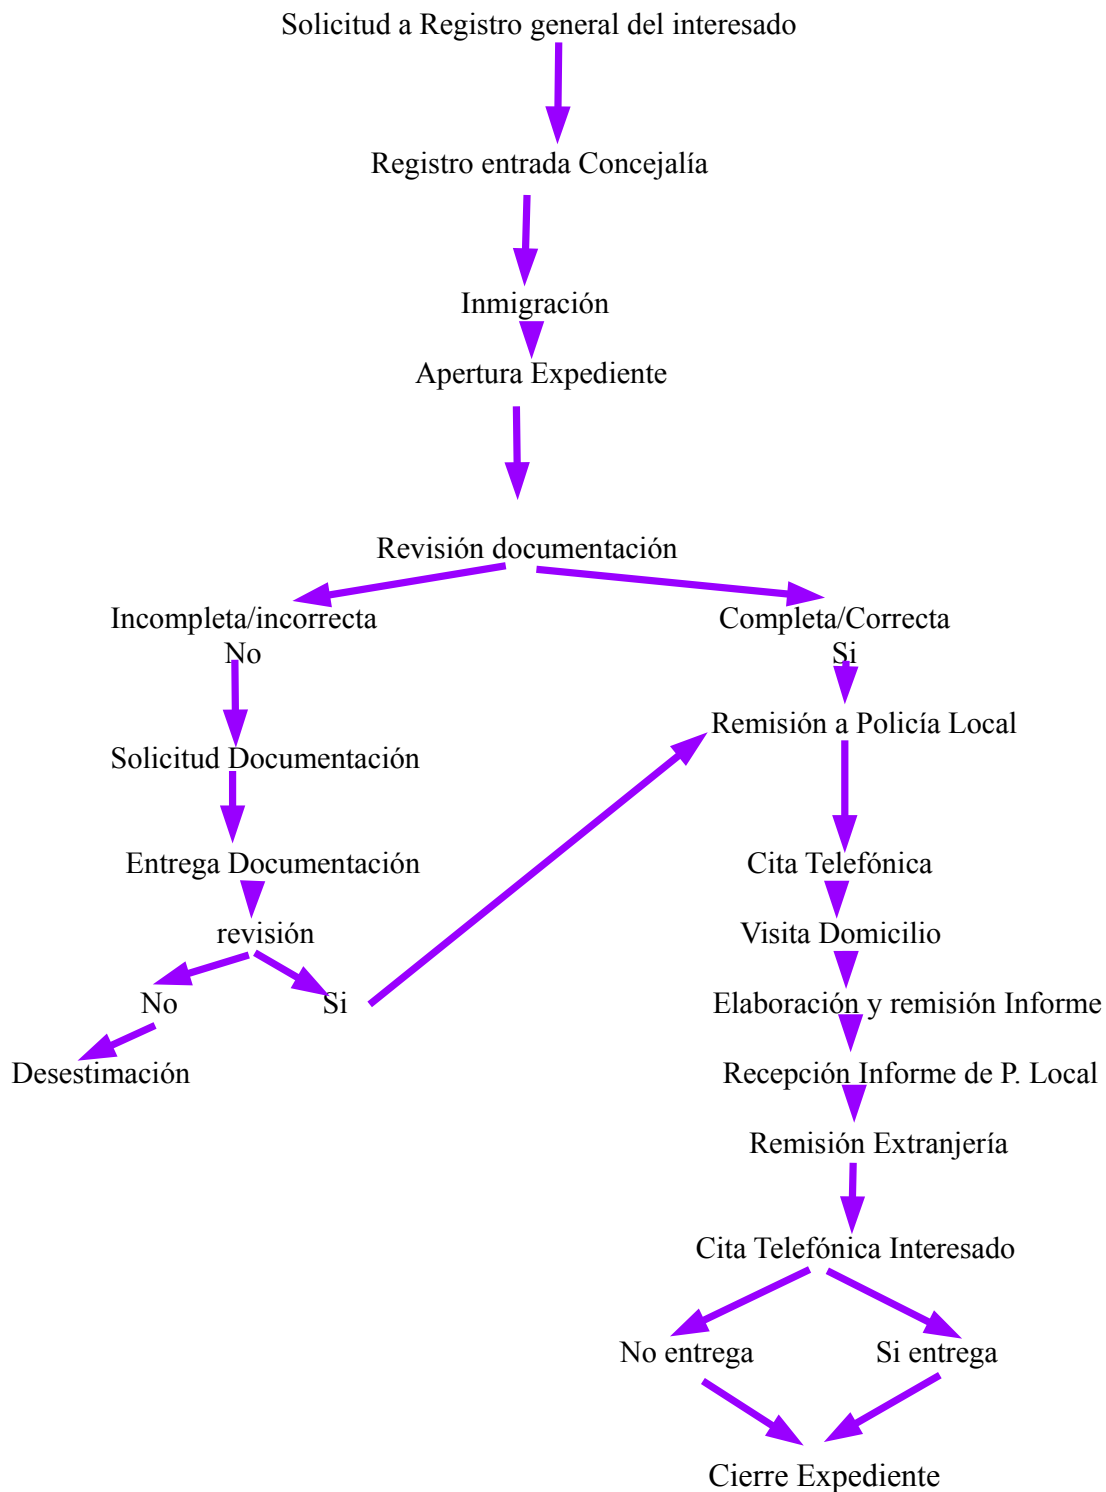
Solicitud a Registro general del interesado

Registro entrada Concejalía

Inmigración

Apertura Expediente

Revisión documentación

Incompleta/incorrecta
No

Completa/Correcta
Si

Remisión a Policía Local

Solicitud Documentación

Entrega Documentación

revisión

No

Si

Desestimación

Cita Telefónica

Visita Domicilio

Elaboración y remisión Informe

Recepción Informe de P. Local

Remisión Extranjería

Cita Telefónica Interesado

No entrega

Si entrega

Cierre Expediente